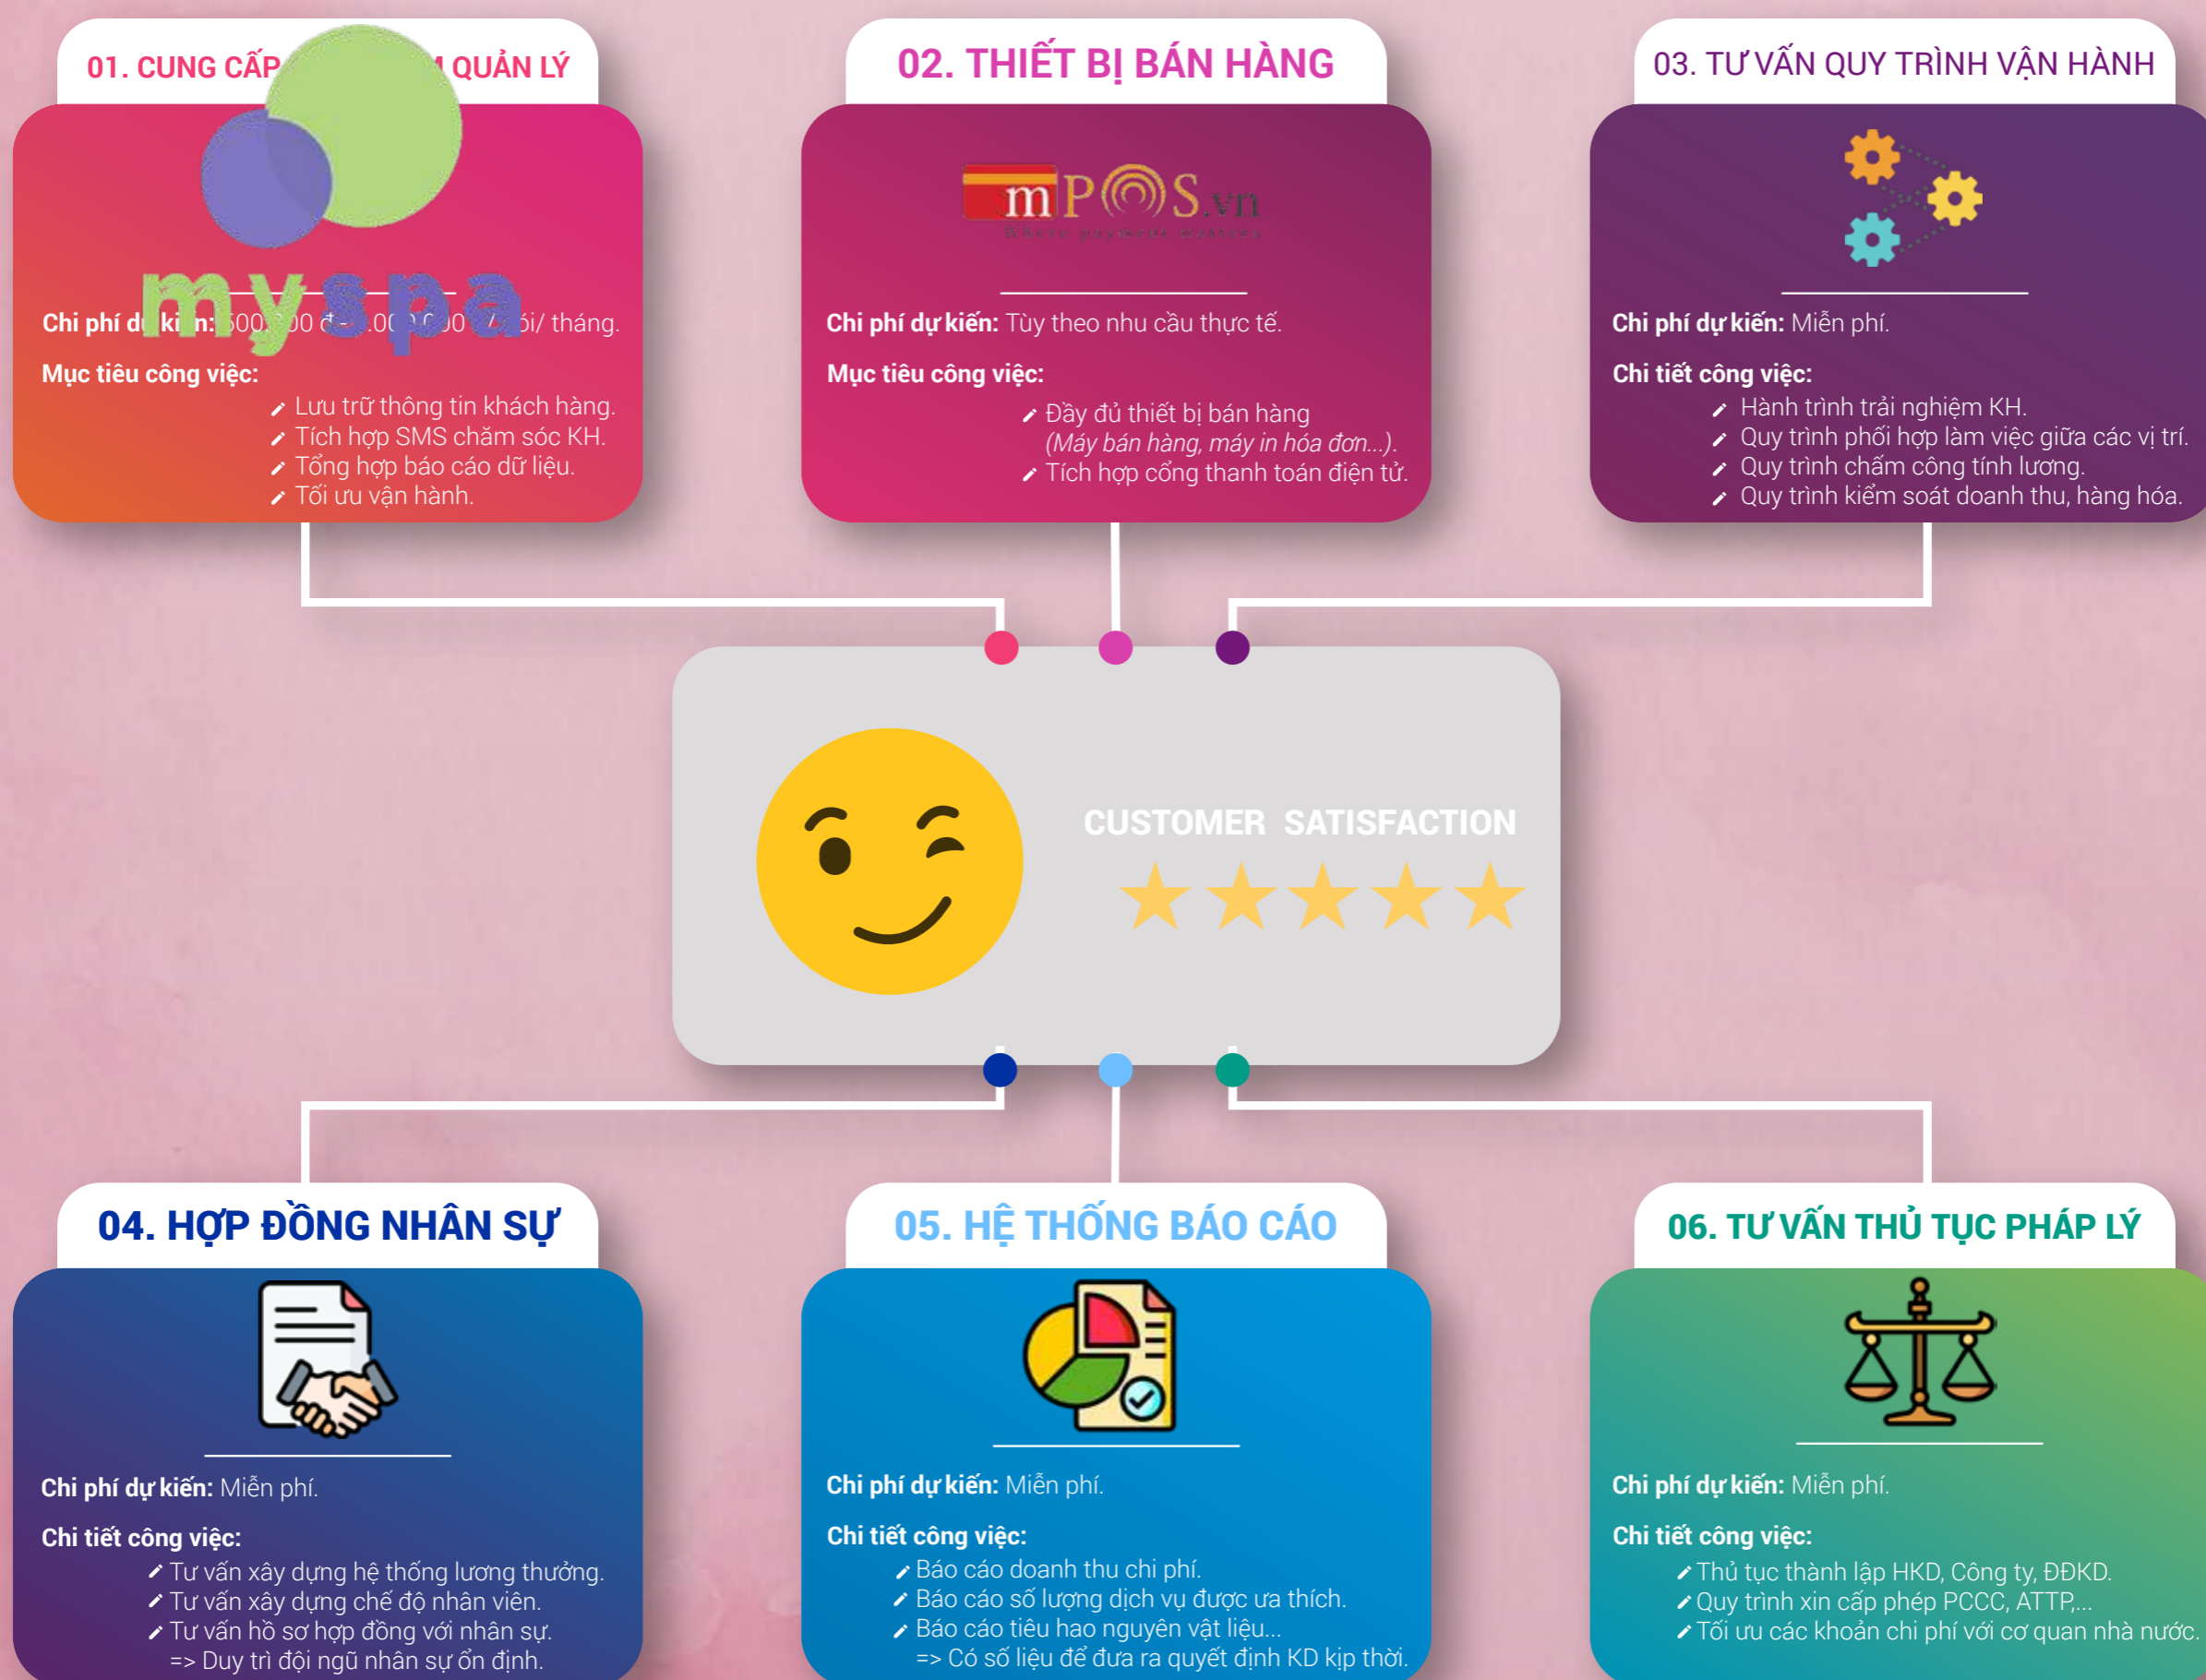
01. CUNG CẤP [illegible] QUẢN LÝ

myspa

Chi phí d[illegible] ki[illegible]n: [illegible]00.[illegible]00 đ - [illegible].00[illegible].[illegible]00 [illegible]/ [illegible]ói/ tháng.

Mục tiêu công việc:
Lưu trữ thông tin khách hàng.
Tích hợp SMS chăm sóc KH.
Tổng hợp báo cáo dữ liệu.
Tối ưu vận hành.

02. THIẾT BỊ BÁN HÀNG

mPOS.vn
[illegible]

Chi phí dự kiến: Tùy theo nhu cầu thực tế.

Mục tiêu công việc:
Đầy đủ thiết bị bán hàng (Máy bán hàng, máy in hóa đơn...).
Tích hợp cổng thanh toán điện tử.

03. TƯ VẤN QUY TRÌNH VẬN HÀNH

Chi phí dự kiến: Miễn phí.

Chi tiết công việc:
Hành trình trải nghiệm KH.
Quy trình phối hợp làm việc giữa các vị trí.
Quy trình chấm công tính lương.
Quy trình kiểm soát doanh thu, hàng hóa.

CUSTOMER SATISFACTION

04. HỢP ĐỒNG NHÂN SỰ

Chi phí dự kiến: Miễn phí.

Chi tiết công việc:
Tư vấn xây dựng hệ thống lương thưởng.
Tư vấn xây dựng chế độ nhân viên.
Tư vấn hồ sơ hợp đồng với nhân sự.
=> Duy trì đội ngũ nhân sự ổn định.

05. HỆ THỐNG BÁO CÁO

Chi phí dự kiến: Miễn phí.

Chi tiết công việc:
Báo cáo doanh thu chi phí.
Báo cáo số lượng dịch vụ được ưa thích.
Báo cáo tiêu hao nguyên vật liệu...
=> Có số liệu để đưa ra quyết định KD kịp thời.

06. TƯ VẤN THỦ TỤC PHÁP LÝ

Chi phí dự kiến: Miễn phí.

Chi tiết công việc:
Thủ tục thành lập HKD, Công ty, ĐĐKD.
Quy trình xin cấp phép PCCC, ATTP,...
Tối ưu các khoản chi phí với cơ quan nhà nước.